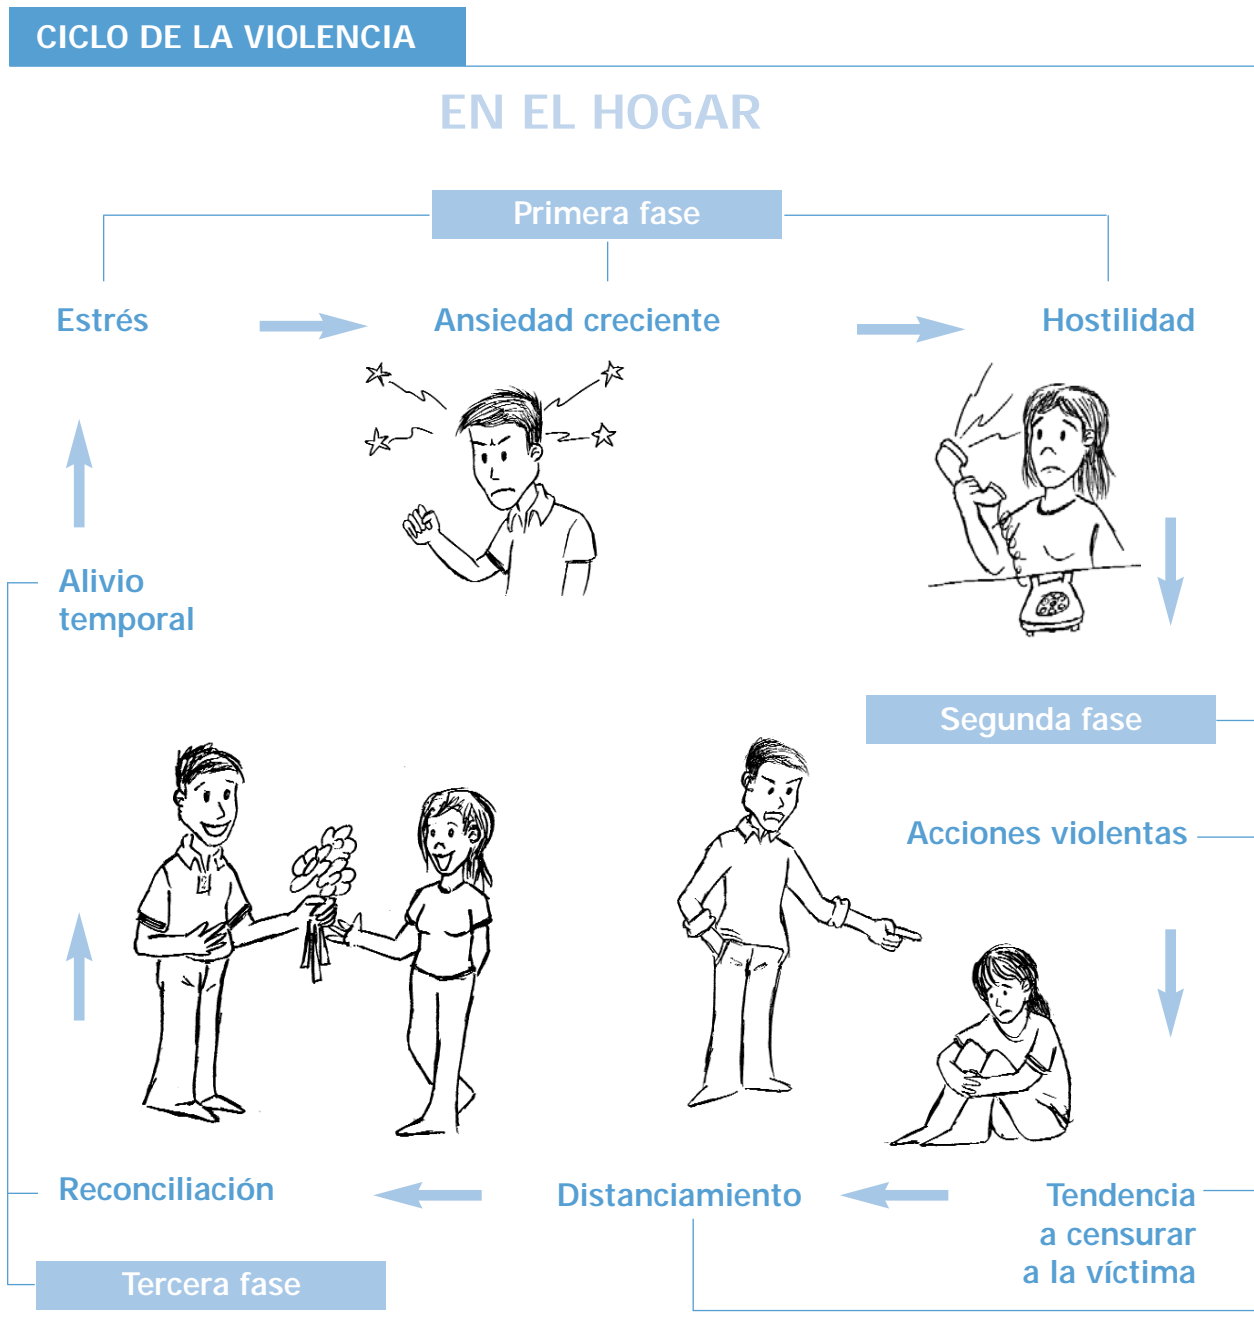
CICLO DE LA VIOLENCIA

EN EL HOGAR

Primera fase

Estrés

Ansiedad creciente

Hostilidad

Alivio temporal

Segunda fase

Acciones violentas

Reconciliación

Distanciamiento

Tendencia a censurar a la víctima

Tercera fase